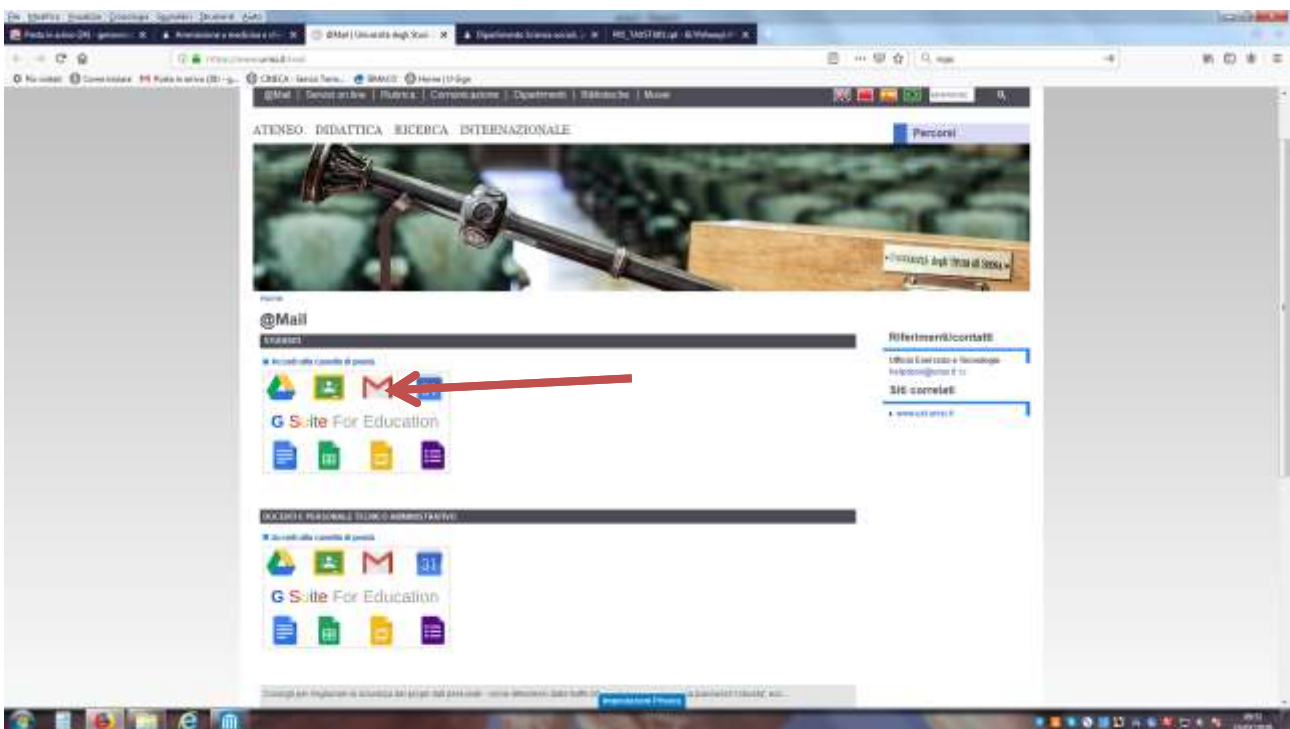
File Modifica Visualizza Cronologia Segnalibri Strumenti Aiuto

@Mail | Università degli Studi

@Mail | Servizi on line | Rubrica | Comunicazione | Dipartimenti | Biblioteche | Musei

ATENEO DIDATTICA RICERCA INTERNAZIONALE

Percorsi

Home

@Mail

STUDENTI

Accedi alla casella di posta

G Suite For Education

Riferimenti/contatti

Ufficio Esercizio e Tecnologie

Siti correlati

DOCENTI E PERSONALE TECNICO AMMINISTRATIVO

Accedi alla casella di posta

G Suite For Education

Impostazioni Privacy